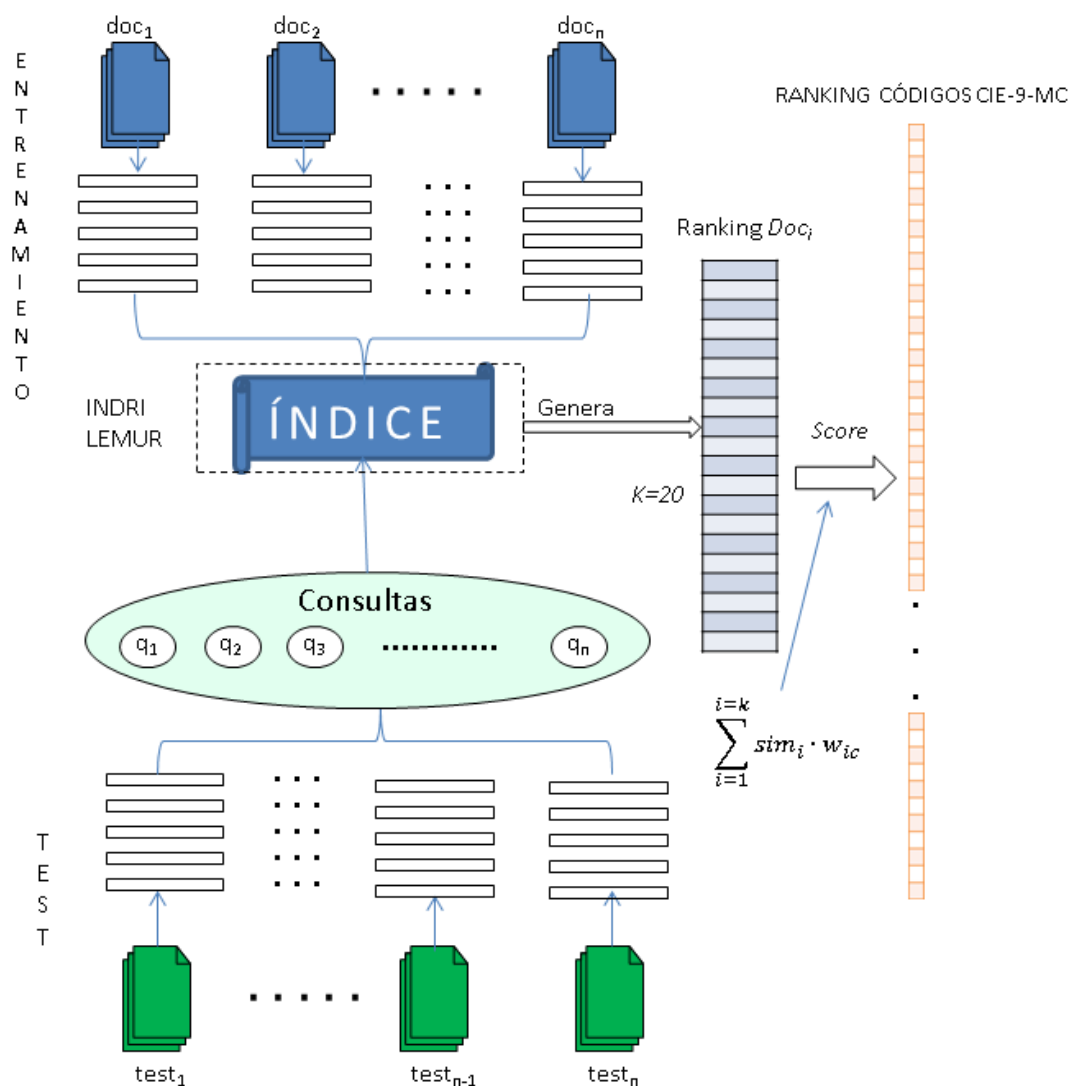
E N T R E N A M I E N T O

$doc_1$ $doc_2$ ...... $doc_n$

RANKING CÓDIGOS CIE-9-MC

Ranking $Doc_i$

INDRI LEMUR

ÍNDICE

Genera

Score

K=20

Consultas

$q_1$ $q_2$ $q_3$ .......... $q_n$

$\sum_{i=1}^{i=k} sim_i \cdot w_{ic}$

T E S T

$test_1$ ...... $test_{n-1}$ $test_n$